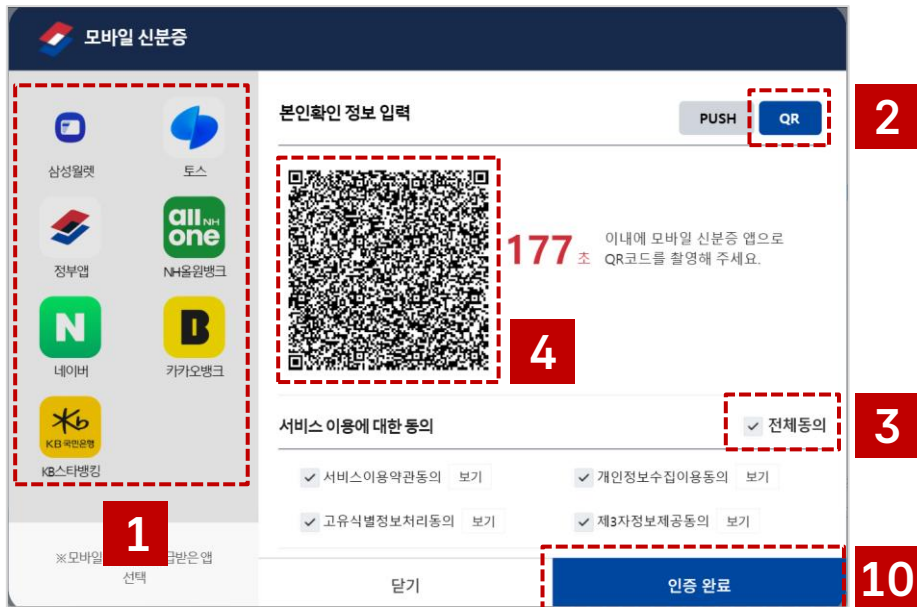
모바일 신분증

삼성월렛
토스
정부앱
all NH one
NH올원뱅크
N
네이버
B
카카오뱅크
KB 국민은행
KB스타뱅킹

※모바일 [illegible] 급받은 앱 선택

1

본인확인 정보 입력

PUSH
QR

2

177 초
이내에 모바일 신분증 앱으로 QR코드를 촬영해 주세요.

4

서비스 이용에 대한 동의
전체동의

3

서비스이용약관동의 보기
개인정보수집이용동의 보기
고유식별정보처리동의 보기
제3자정보제공동의 보기

닫기
인증 완료

10